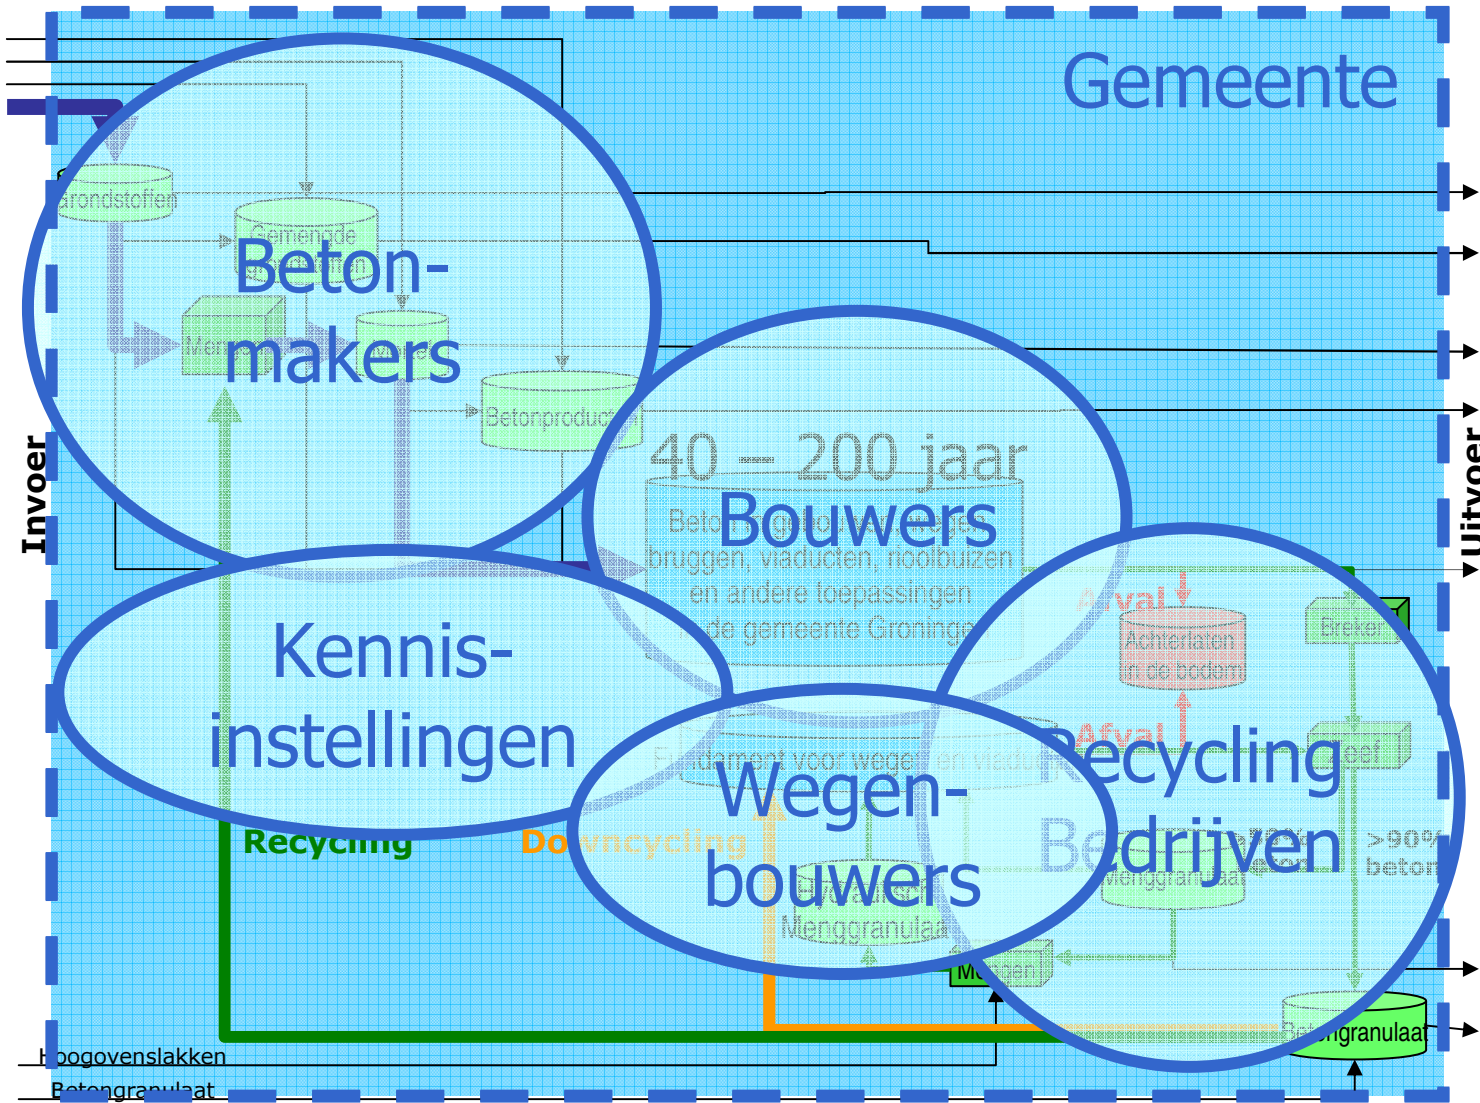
Gemeente

Grondstoffen

Gemengde

Beton-
makers

Mengen

Betonproduct

Invoer

Uitvoer

40 – 200 jaar

Bouwers

bruggen, viaducten, rioolbuizen en andere toepassingen in de gemeente Groningen

Afval

Achterlaten in de bodem

Breken

Kennis-
instellingen

Afval

Fundament voor wegen en viaducten

Recycling
Bedrijven

Zeef

>90% beton

Menggranulaat

Recycling

Downcycling

Wegen-
bouwers

Menggranulaat

Mengen

Betongranulaat

Hoogovenslakken

Betongranulaat